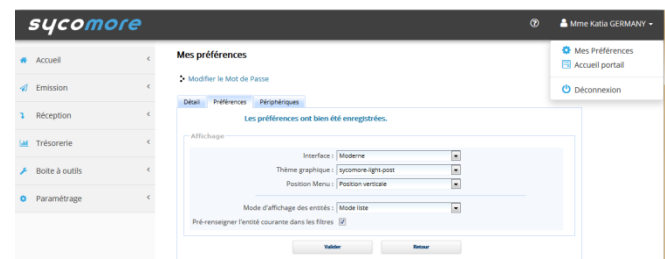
sycomore

?

Mme Katia GERMANY

Mes Préférences
Accueil portail
Déconnexion

Accueil
Emission
Réception
Trésorerie
Boite à outils
Paramétrage

Mes préférences

Modifier le Mot de Passe

Détail
Préférences
Périphériques

Les préférences ont bien été enregistrées.

Affichage

Interface : Moderne
Thème graphique : sycomore-light-post
Position Menu : Position verticale
Mode d'affichage des entités : Mode liste
Pré-renseigner l'entité courante dans les filtres

Valider
Retour